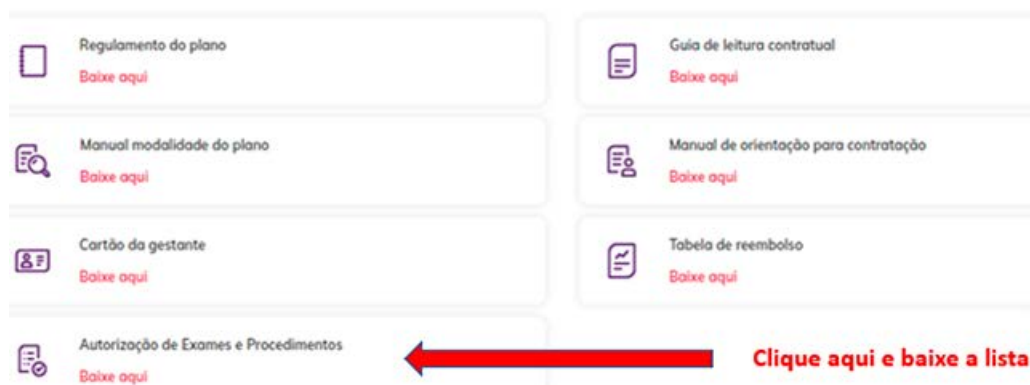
Regulamento do plano
Baixe aqui

Guia de leitura contratual
Baixe aqui

Manual modalidade do plano
Baixe aqui

Manual de orientação para contratação
Baixe aqui

Cartão da gestante
Baixe aqui

Tabela de reembolso
Baixe aqui

Autorização de Exames e Procedimentos
Baixe aqui

Clique aqui e baixe a lista